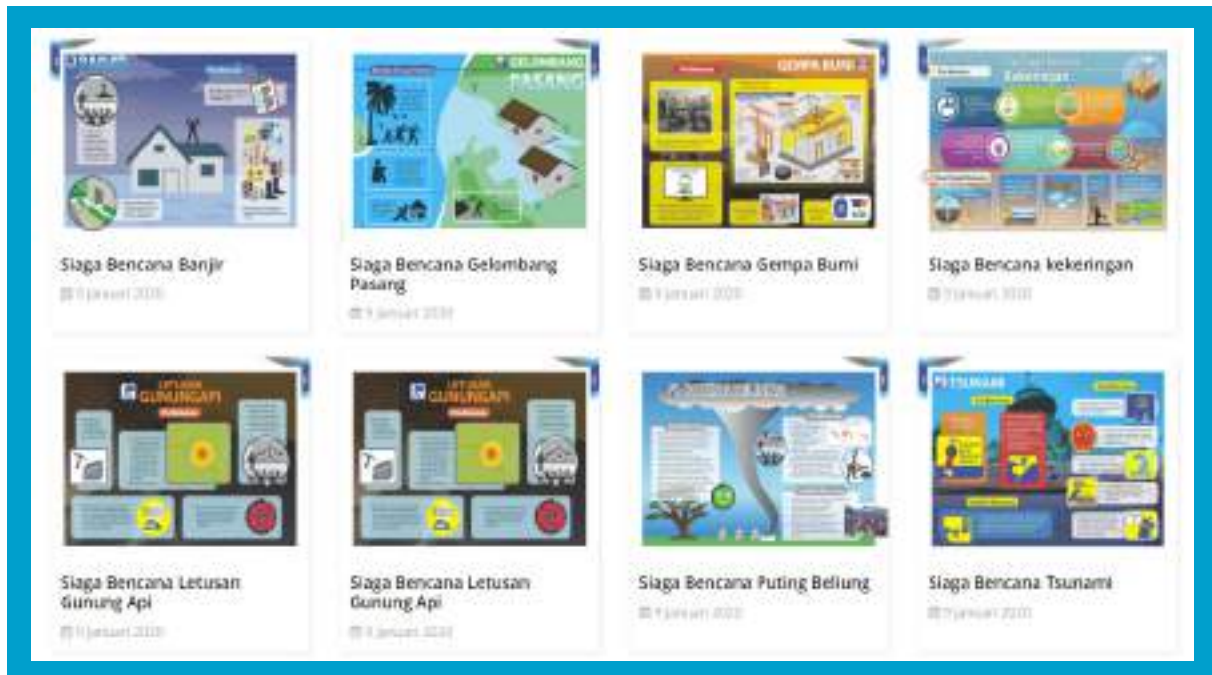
BANJIR

Siaga Bencana Banjir

9 Januari 2020

GELOMBANG PASANG

Siaga Bencana Gelombang Pasang

9 Januari 2020

GEMPA BUMI

Siaga Bencana Gempa Bumi

9 Januari 2020

Kekeringan

Siaga Bencana kekeringan

9 Januari 2020

LETUSAN GUNUNGAPI

Siaga Bencana Letusan Gunung Api

9 Januari 2020

LETUSAN GUNUNGAPI

Siaga Bencana Letusan Gunung Api

9 Januari 2020

Siaga Bencana Puting Beliung

9 Januari 2020

TSUNAMI

Siaga Bencana Tsunami

9 Januari 2020